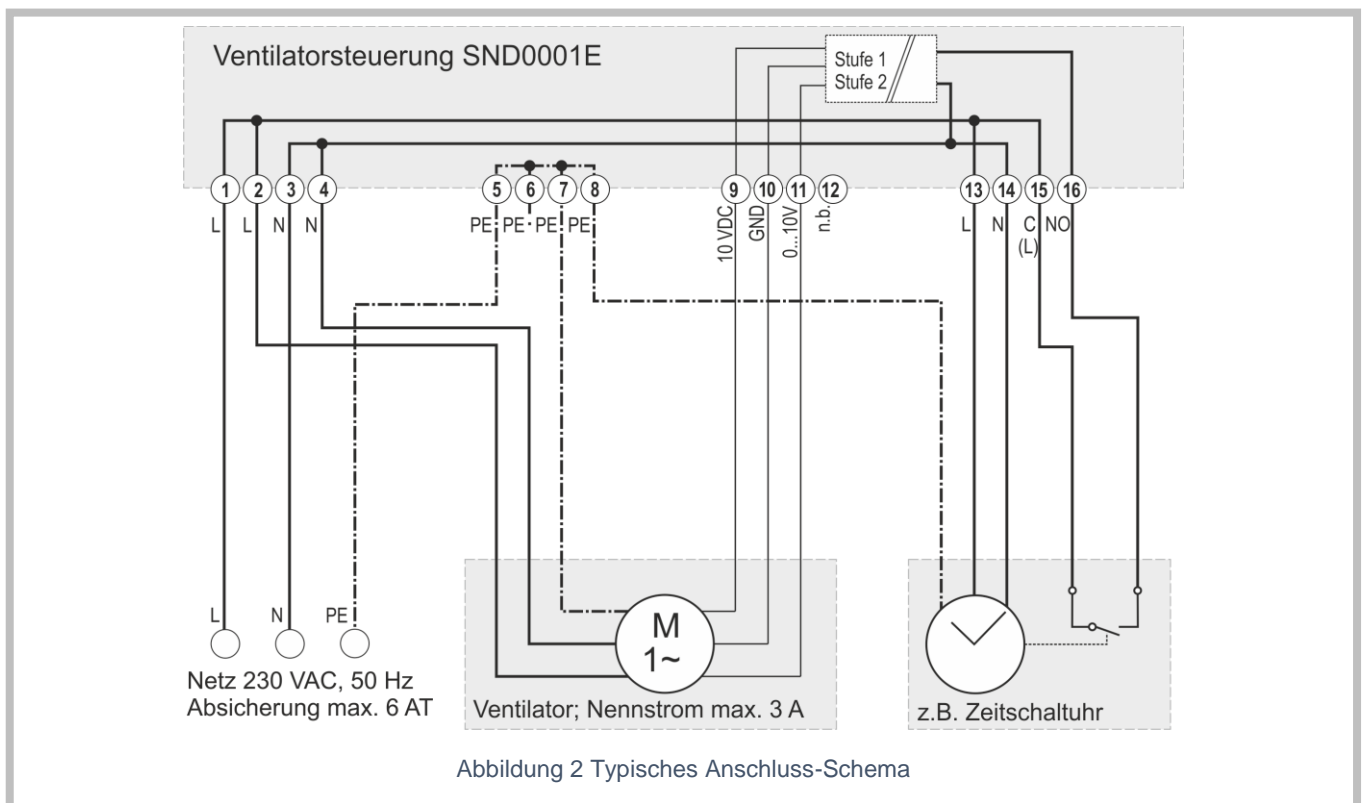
Ventilatorsteuerung SND0001E

Stufe 1
Stufe 2

1 2 3 4 5 6 7 8 9 10 11 12 13 14 15 16

L L N N PE PE PE PE 10 VDC GND 0...10V n.b. L N C (L) NO

L N PE

Netz 230 VAC, 50 Hz
Absicherung max. 6 AT

M
1~

Ventilator; Nennstrom max. 3 A

z.B. Zeitschaltuhr

Abbildung 2 Typisches Anschluss-Schema